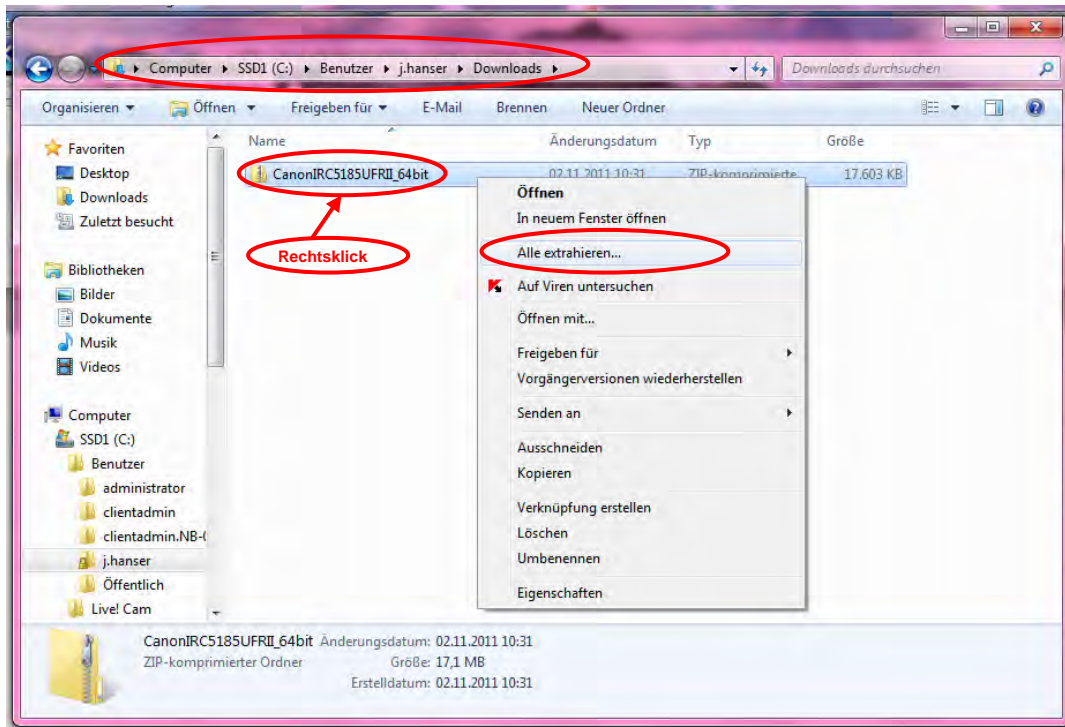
Computer ▸ SSD1 (C:) ▸ Benutzer ▸ j.hanser ▸ Downloads ▸

Downloads durchsuchen

Organisieren ▾ Öffnen ▾ Freigeben für ▾ E-Mail Brennen Neuer Ordner

Favoriten
Desktop
Downloads
Zuletzt besucht

Bibliotheken
Bilder
Dokumente
Musik
Videos

Computer
SSD1 (C:)
Benutzer
administrator
clientadmin
clientadmin.NB-(
j.hanser
Öffentlich
Live! Cam

| Name | Änderungsdatum | Typ | Größe |
|---|---|---|---|
| CanonIRC5185UFRII_64bit | 02.11.2011 10:31 | ZIP-komprimierte | 17.603 KB |

Rechtsklick

Öffnen
In neuem Fenster öffnen
Alle extrahieren...
Auf Viren untersuchen
Öffnen mit...
Freigeben für
Vorgängerversionen wiederherstellen
Senden an
Ausschneiden
Kopieren
Verknüpfung erstellen
Löschen
Umbenennen
Eigenschaften

CanonIRC5185UFRII_64bit Änderungsdatum: 02.11.2011 10:31
ZIP-komprimierter Ordner Größe: 17,1 MB
Erstelldatum: 02.11.2011 10:31